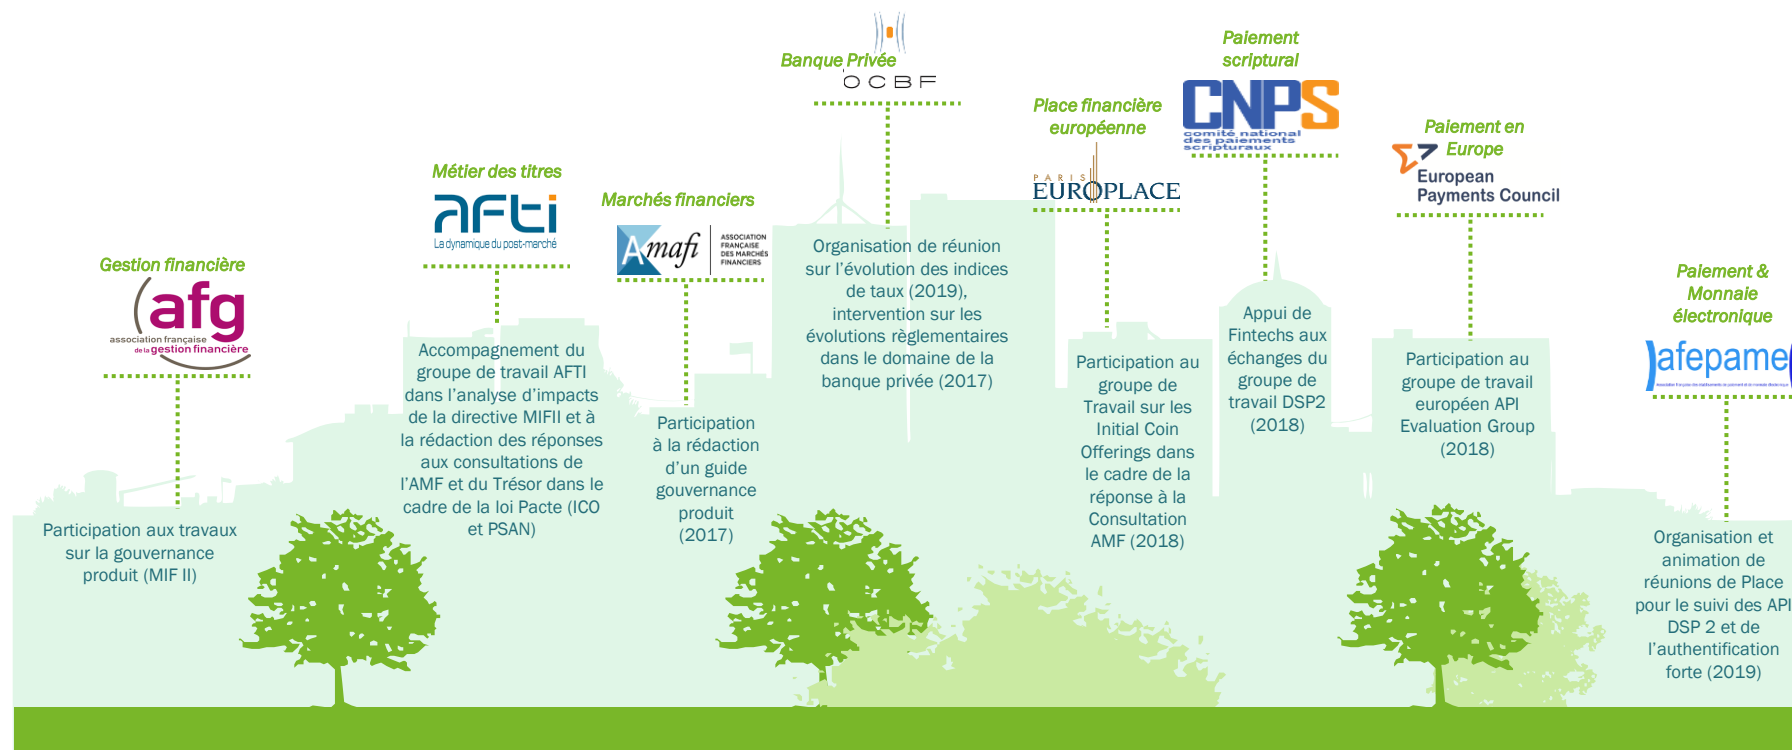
Gestion financière

afg
association française de la gestion financière

Participation aux travaux sur la gouvernance produit (MIF II)

Métier des titres

afti
La dynamique du post-marché

Accompagnement du groupe de travail AFTI dans l'analyse d'impacts de la directive MIFII et à la rédaction des réponses aux consultations de l'AMF et du Trésor dans le cadre de la loi Pacte (ICO et PSAN)

Marchés financiers

Amafi
ASSOCIATION FRANÇAISE DES MARCHÉS FINANCIERS

Participation à la rédaction d'un guide gouvernance produit (2017)

Banque Privée
OCBF

Organisation de réunion sur l'évolution des indices de taux (2019), intervention sur les évolutions règlementaires dans le domaine de la banque privée (2017)

Place financière européenne

PARIS EUROPLACE

Participation au groupe de Travail sur les Initial Coin Offerings dans le cadre de la réponse à la Consultation AMF (2018)

Paiement scriptural

CNPS
comité national des paiements scripturaux

Appui de Fintechs aux échanges du groupe de travail DSP2 (2018)

Paiement en Europe

European Payments Council

Participation au groupe de travail européen API Evaluation Group (2018)

Paiement & Monnaie électronique

afepame

Organisation et animation de réunions de Place pour le suivi des API DSP 2 et de l'authentification forte (2019)